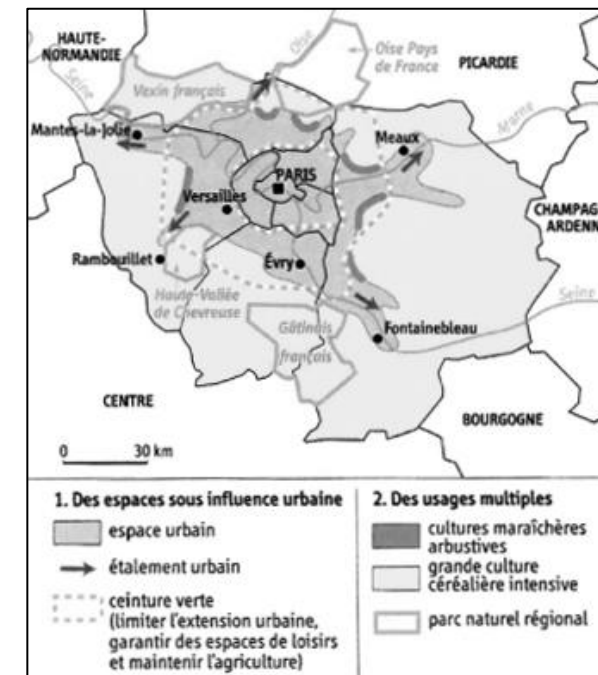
HAUTE-NORMANDIE

Oise

Oise Pays de France

PICARDIE

Vexin français

Seine

Mantes-la-Jolie

Meaux

Marne

PARIS

Versailles

CHAMPAG ARDENN

Rambouillet

Évry

Seine

Haute-Vallée de Chevreuse

Gâtinais français

Fontainebleau

CENTRE

BOURGOGNE

0 30 km

1. Des espaces sous influence urbaine

espace urbain

étalement urbain

ceinture verte (limiter l'extension urbaine, garantir des espaces de loisirs et maintenir l'agriculture)

2. Des usages multiples

cultures maraîchères arbustives

grande culture céréalière intensive

parc naturel régional